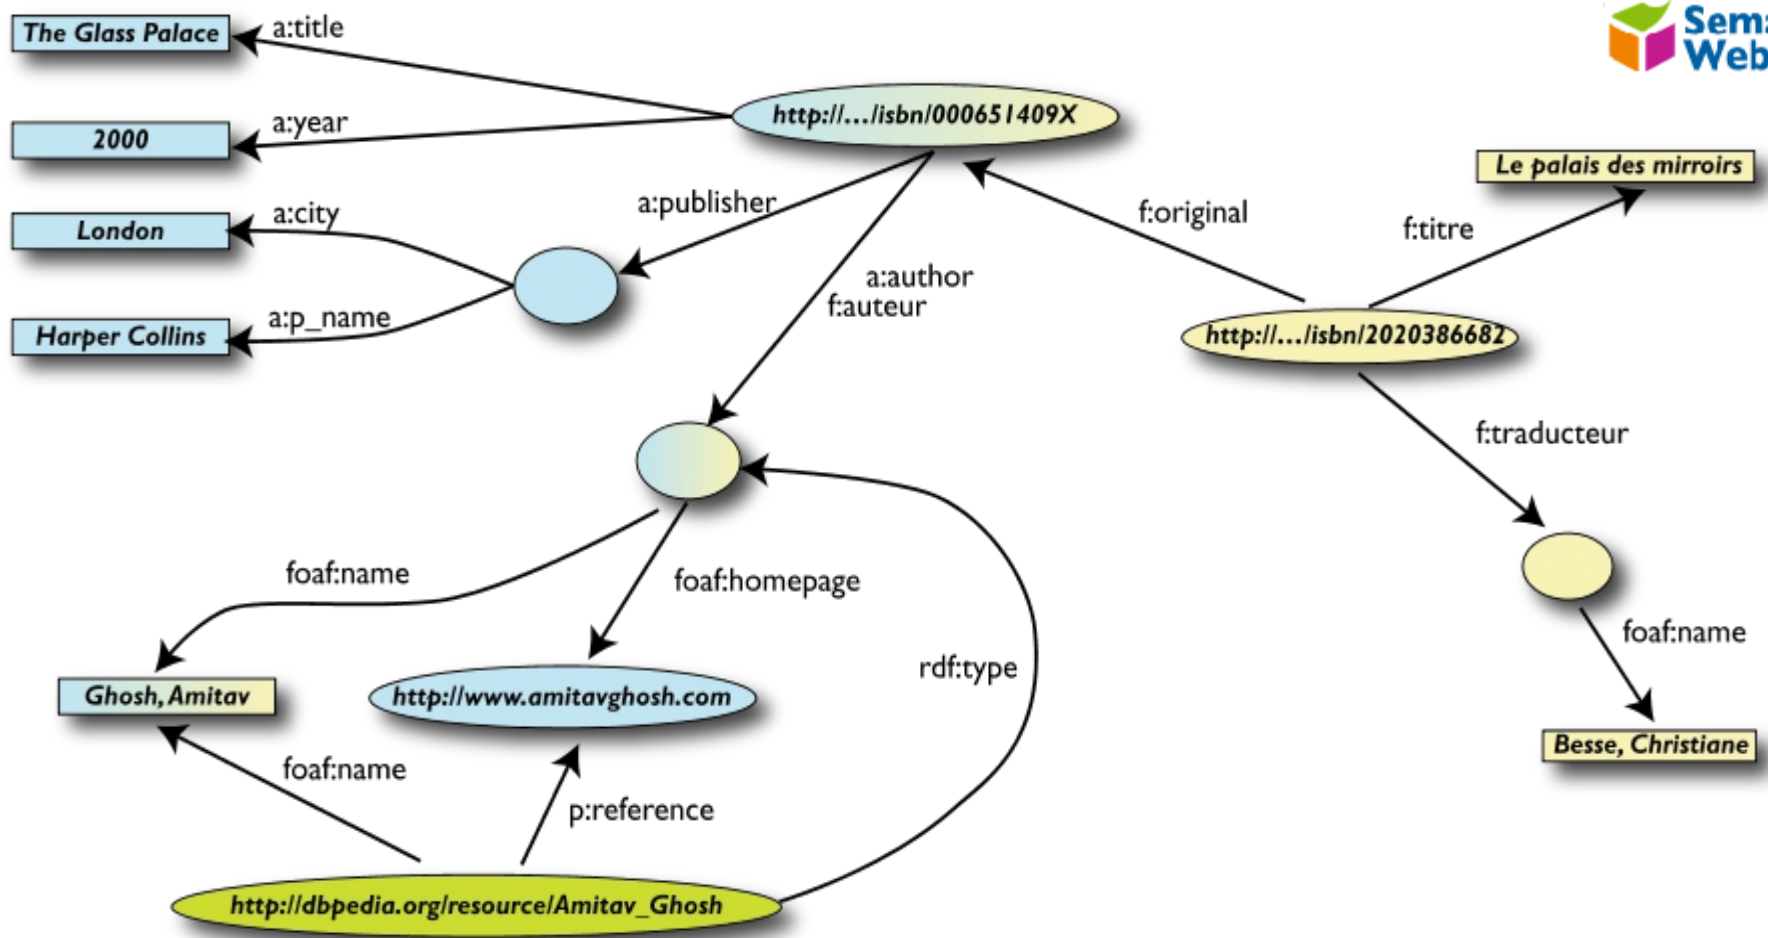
Sem
Web

The Glass Palace
a:title
http://…/isbn/000651409X
2000
a:year
London
a:city
a:publisher
Harper Collins
a:p_name
a:author
f:auteur
f:original
Le palais des mirroirs
f:titre
http://…/isbn/2020386682
f:traducteur
foaf:name
foaf:homepage
rdf:type
foaf:name
Ghosh, Amitav
http://www.amitavghosh.com
Besse, Christiane
foaf:name
p:reference
http://dbpedia.org/resource/Amitav_Ghosh